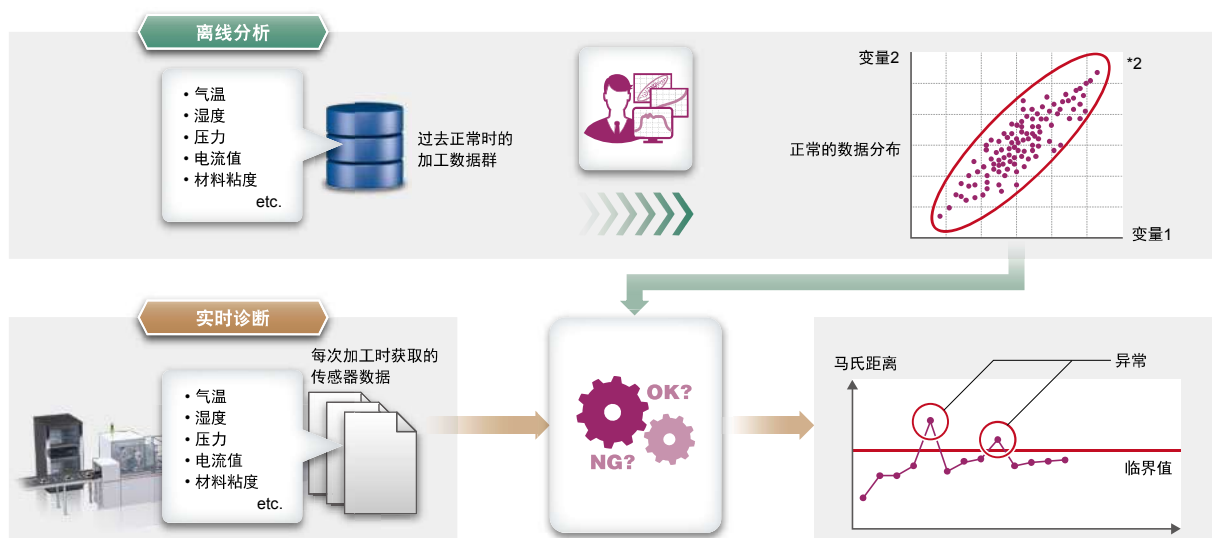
离线分析

• 气温
• 湿度
• 压力
• 电流值
• 材料粘度
etc.

过去正常时的加工数据群

变量2
*2
正常的数据分布
变量1

实时诊断

• 气温
• 湿度
• 压力
• 电流值
• 材料粘度
etc.

每次加工时获取的传感器数据

OK?
NG?

马氏距离
异常
临界值